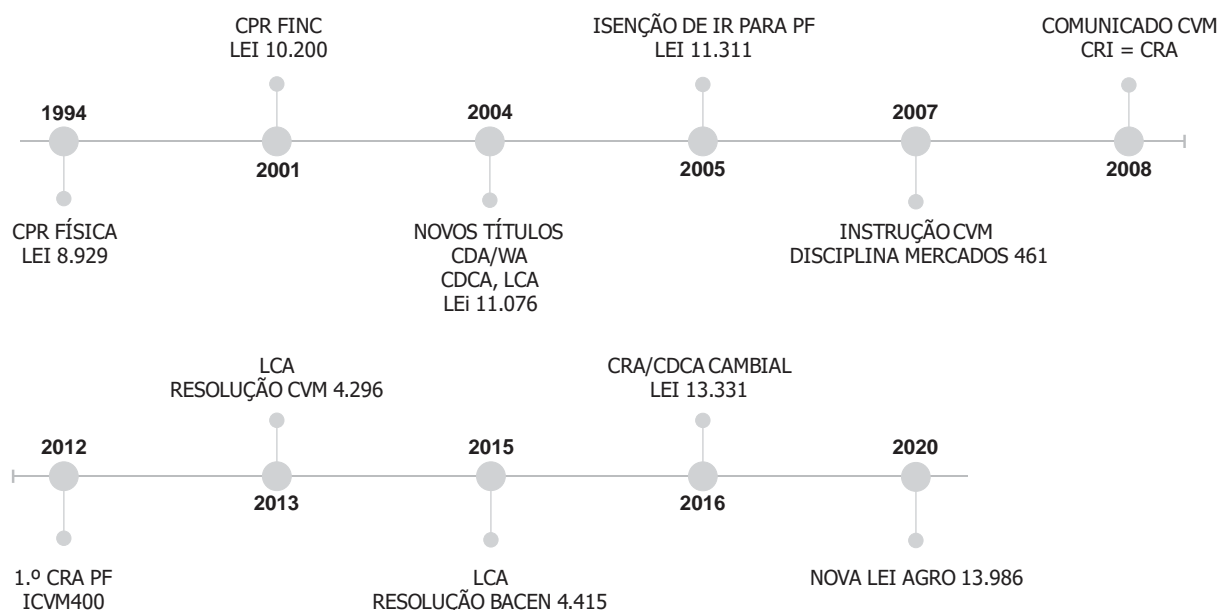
CPR FINC
LEI 10.200

ISENÇÃO DE IR PARA PF
LEI 11.311

COMUNICADO CVM
CRI = CRA

1994

2004

2007

2001

2005

2008

CPR FÍSICA
LEI 8.929

NOVOS TÍTULOS
CDA/WA
CDCA, LCA
LEi 11.076

INSTRUÇÃO CVM
DISCIPLINA MERCADOS 461

LCA
RESOLUÇÃO CVM 4.296

CRA/CDCA CAMBIAL
LEI 13.331

2012

2015

2020

2013

2016

1.º CRA PF
ICVM400

LCA
RESOLUÇÃO BACEN 4.415

NOVA LEI AGRO 13.986